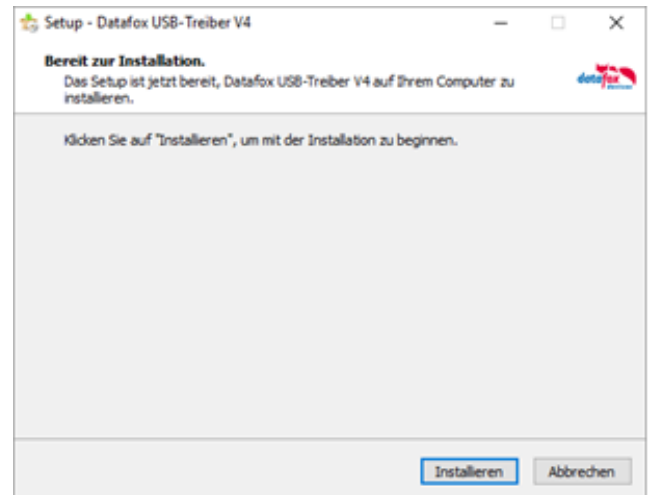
Setup - Datafox USB-Treiber V4

Bereit zur Installation.
Das Setup ist jetzt bereit, Datafox USB-Treiber V4 auf Ihrem Computer zu installieren.

datafox

Klicken Sie auf "Installieren", um mit der Installation zu beginnen.

Installieren Abbrechen